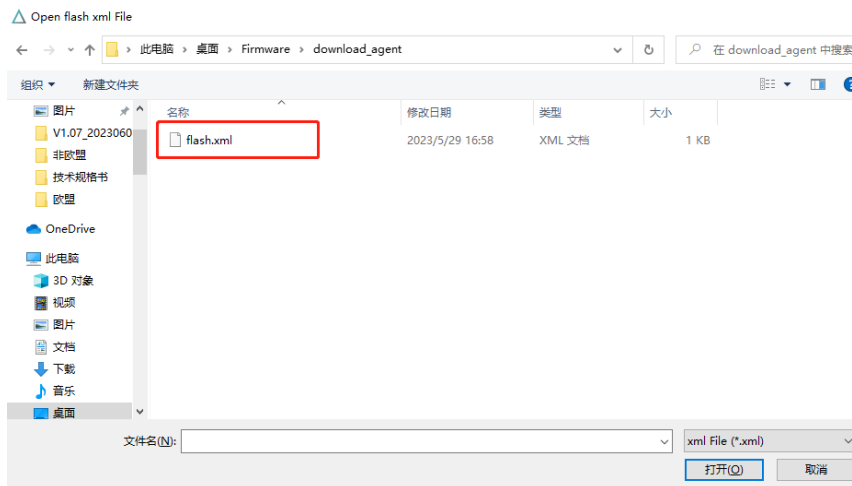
Open flash xml File

此电脑 › 桌面 › Firmware › download_agent

在 download_agent 中搜索

组织 ▾ 新建文件夹

图片
V1.07_2023060
非欧盟
技术规格书
欧盟
OneDrive
此电脑
3D 对象
视频
图片
文档
下载
音乐
桌面

| 名称 | 修改日期 | 类型 | 大小 |
|---|---|---|---|
| flash.xml | 2023/5/29 16:58 | XML 文档 | 1 KB |

文件名(N):

xml File (*.xml)

打开(O)

取消